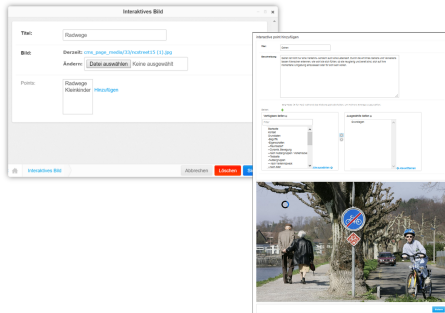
Interaktives Bild

Titel: Radwege

Bild: Derzeit: cms_page_media/33/strassel5 (1).jpg
Ändern: Datei auswählen Keine ausgewählt

Points: Radwege
Kleinkinder Hinzufügen

Interaktives Bild

Abbrechen Löschen

Interaktive point Hinzufügen

Titel: Geben

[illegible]

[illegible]

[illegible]

Verfügbare Bilder
Filter
Bandarole
Ampel
Zu Fussgaenger
Radweg
Begegnungszone
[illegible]
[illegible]
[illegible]
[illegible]
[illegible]
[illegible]
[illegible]

Ausgewählte Bilder
Zu Fussgänger

Sichern